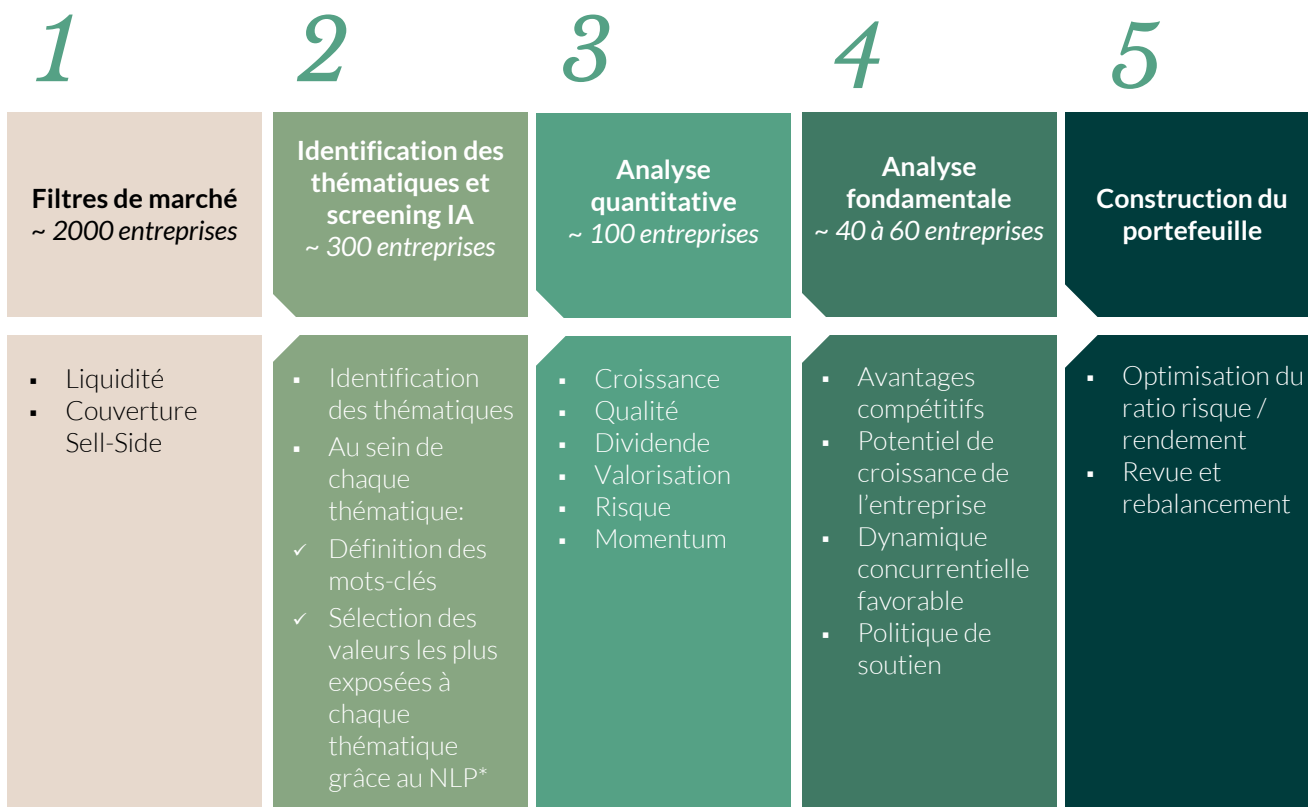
1

Filtres de marché
~ 2000 entreprises

- Liquidité
- Couverture Sell-Side

2

Identification des thématiques et screening IA
~ 300 entreprises

- Identification des thématiques
- Au sein de chaque thématique:
✓ Définition des mots-clés
✓ Sélection des valeurs les plus exposées à chaque thématique grâce au NLP*

3

Analyse quantitative
~ 100 entreprises

- Croissance
- Qualité
- Dividende
- Valorisation
- Risque
- Momentum

4

Analyse fondamentale
~ 40 à 60 entreprises

- Avantages compétitifs
- Potentiel de croissance de l'entreprise
- Dynamique concurrentielle favorable
- Politique de soutien

5

Construction du portefeuille

- Optimisation du ratio risque / rendement
- Revue et rebalancement